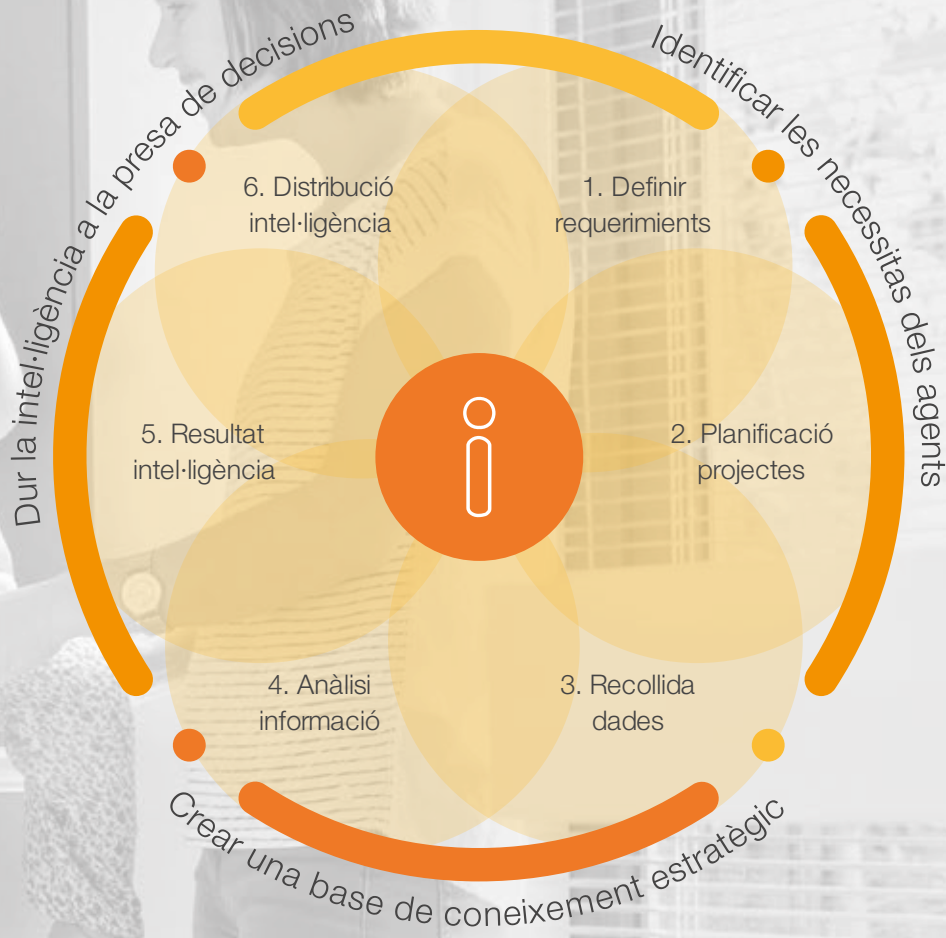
Identificar les necessitats dels agents

1. Definir requeriments

2. Planificació projectes

3. Recollida dades

4. Anàlisi informació

5. Resultat intel·ligència

6. Distribució intel·ligència

Crear una base de coneixement estratègic

Dur la intel·ligència a la presa de decisions

i